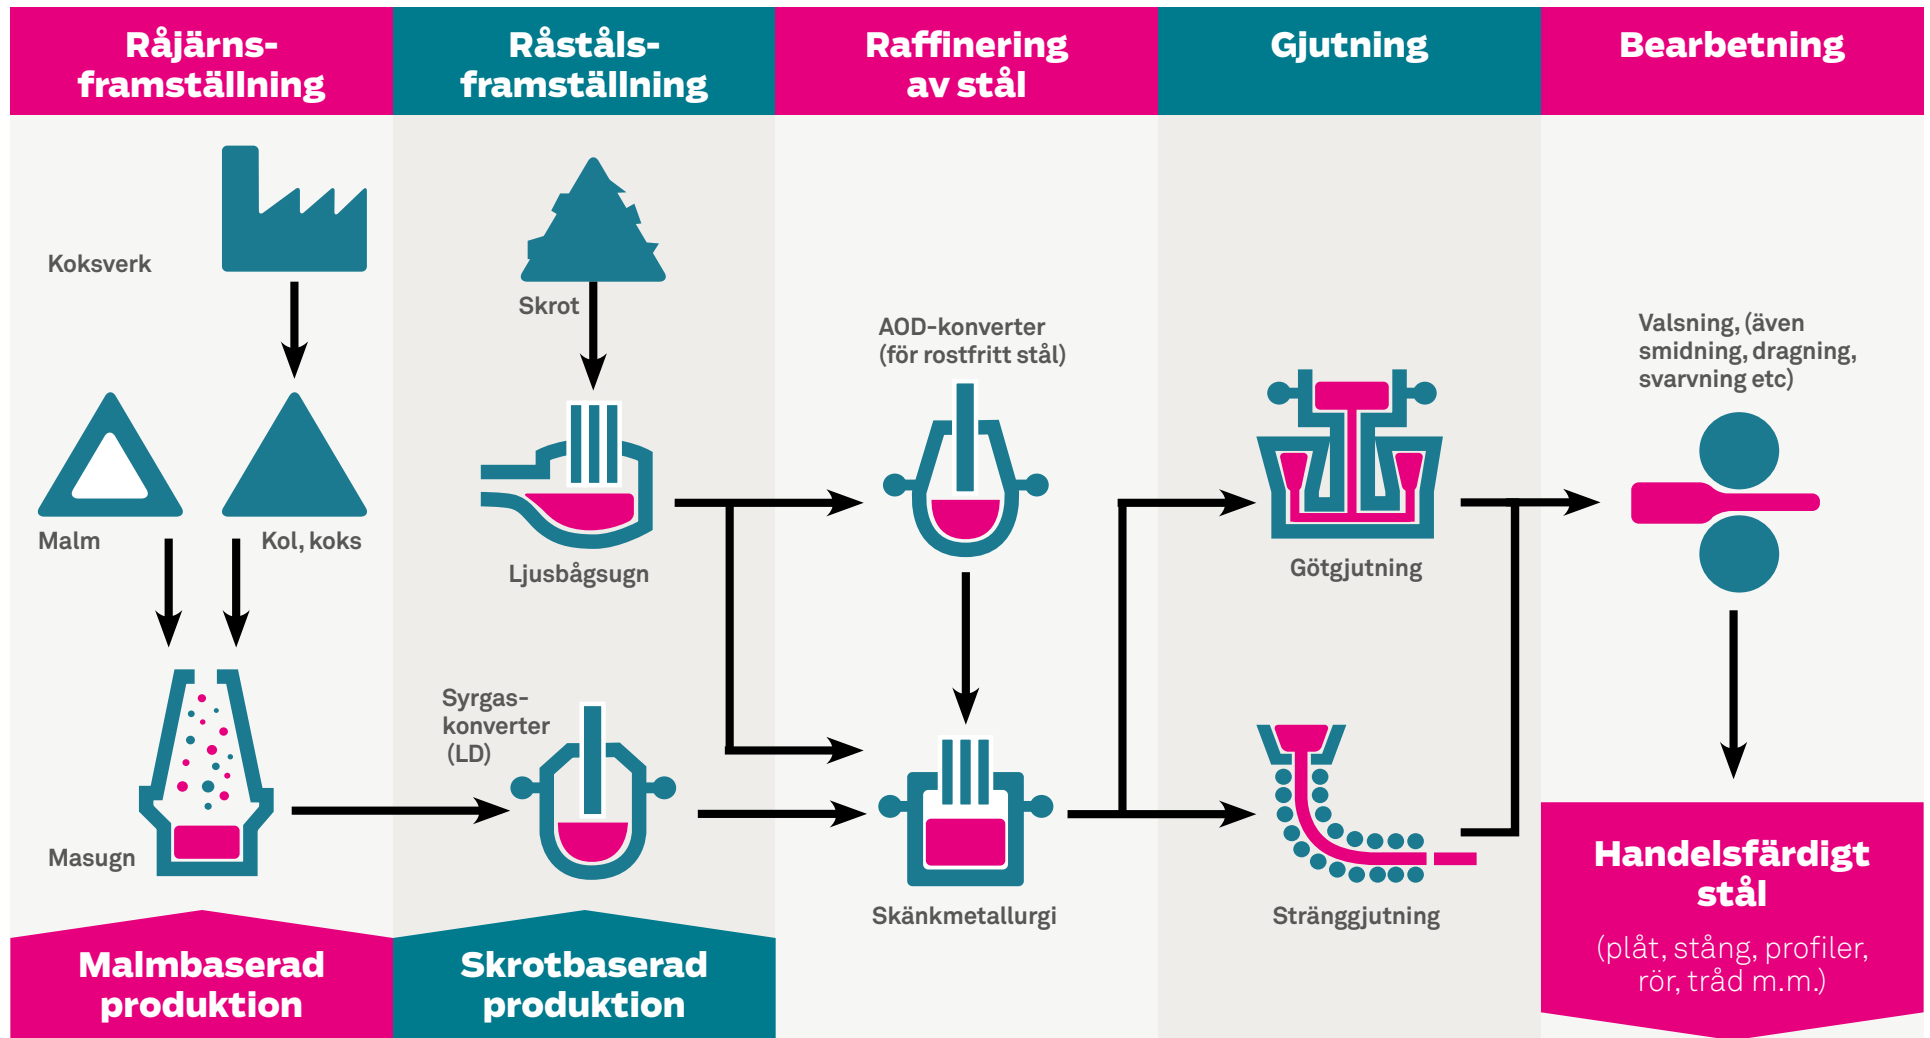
Råjärnsframställning

Råstålsframställning

Raffinering av stål

Gjutning

Bearbetning

Koksverk

Skrot

AOD-konverter
(för rostfritt stål)

Valsning, (även smidning, dragning, svarvning etc)

Malm

Kol, koks

Ljusbågsugn

Götgjutning

Syrgaskonverter
(LD)

Masugn

Skänkmetallurgi

Stränggjutning

Handelsfärdigt stål

(plåt, stång, profiler, rör, tråd m.m.)

Malmbaserad produktion

Skrotbaserad produktion